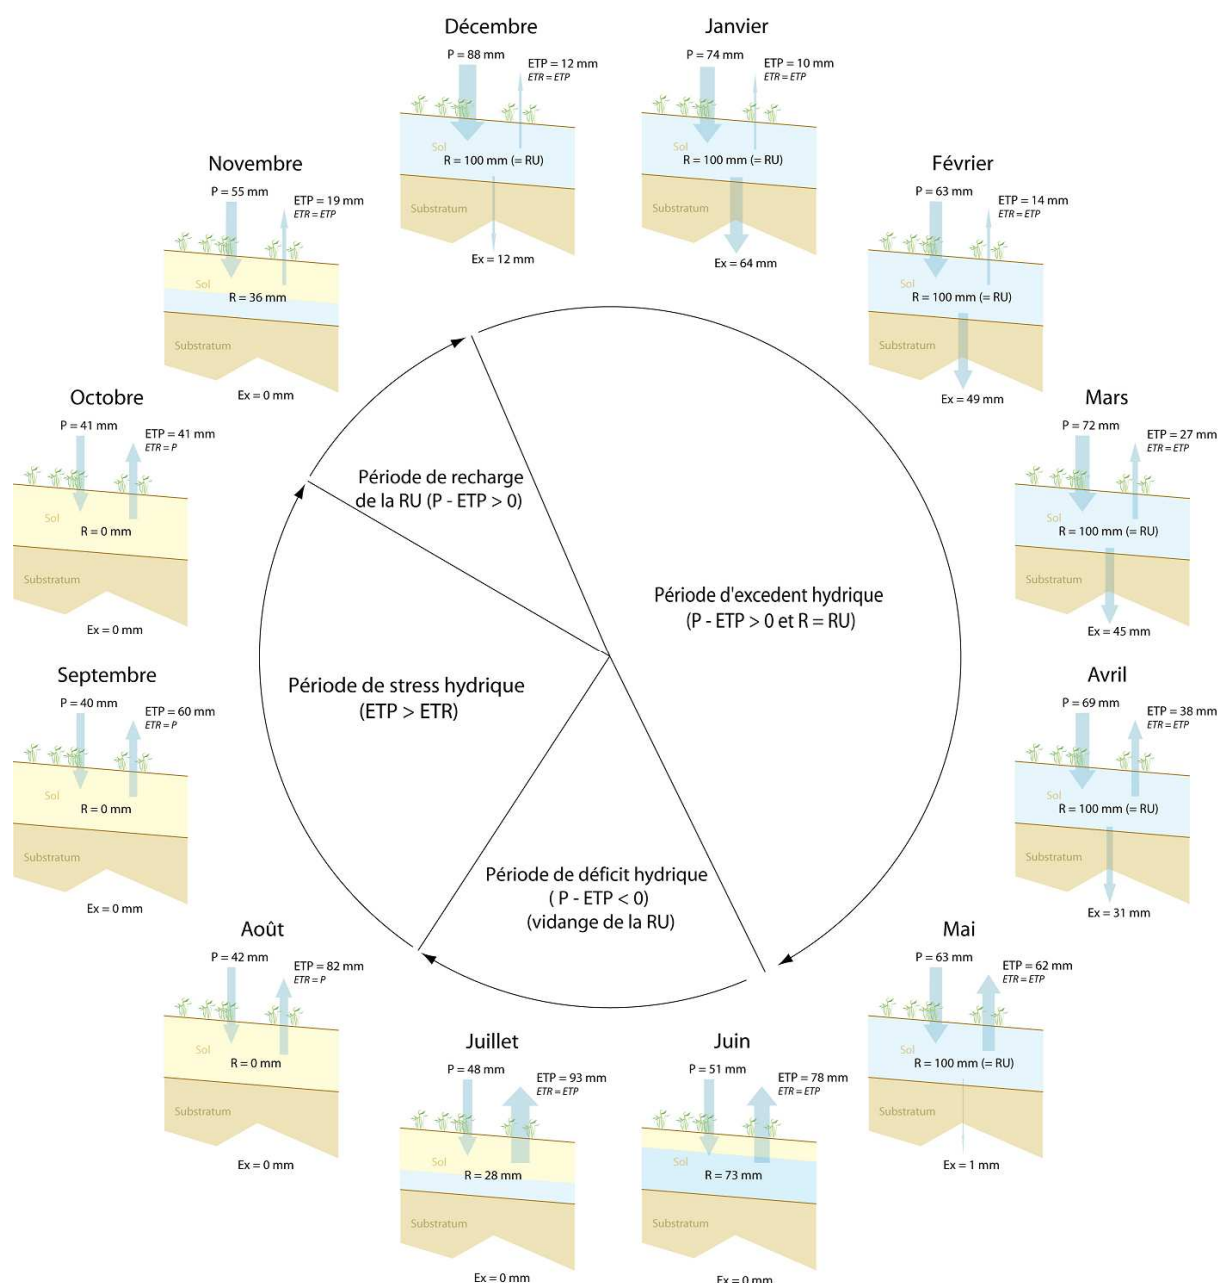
Décembre
P = 88 mm
ETP = 12 mm
ETR = ETP
Sol
R = 100 mm (= RU)
Substratum
Ex = 12 mm

Janvier
P = 74 mm
ETP = 10 mm
ETR = ETP
Sol
R = 100 mm (= RU)
Substratum
Ex = 64 mm

Novembre
P = 55 mm
ETP = 19 mm
ETR = ETP
Sol
R = 36 mm
Substratum
Ex = 0 mm

Février
P = 63 mm
ETP = 14 mm
ETR = ETP
Sol
R = 100 mm (= RU)
Substratum
Ex = 49 mm

Octobre
P = 41 mm
ETP = 41 mm
ETR = P
Sol
R = 0 mm
Substratum
Ex = 0 mm

Mars
P = 72 mm
ETP = 27 mm
ETR = ETP
Sol
R = 100 mm (= RU)
Substratum
Ex = 45 mm

Période de recharge de la RU (P - ETP > 0)

Période d'excedent hydrique (P - ETP > 0 et R = RU)

Septembre
P = 40 mm
ETP = 60 mm
ETR = P
Sol
R = 0 mm
Substratum
Ex = 0 mm

Période de stress hydrique (ETP > ETR)

Avril
P = 69 mm
ETP = 38 mm
ETR = ETP
Sol
R = 100 mm (= RU)
Substratum
Ex = 31 mm

Période de déficit hydrique ( P - ETP < 0) (vidange de la RU)

Août
P = 42 mm
ETP = 82 mm
ETR = P
Sol
R = 0 mm
Substratum
Ex = 0 mm

Mai
P = 63 mm
ETP = 62 mm
ETR = ETP
Sol
R = 100 mm (= RU)
Substratum
Ex = 1 mm

Juillet
P = 48 mm
ETP = 93 mm
ETR = ETP
Sol
R = 28 mm
Substratum
Ex = 0 mm

Juin
P = 51 mm
ETP = 78 mm
ETR = ETP
Sol
R = 73 mm
Substratum
Ex = 0 mm